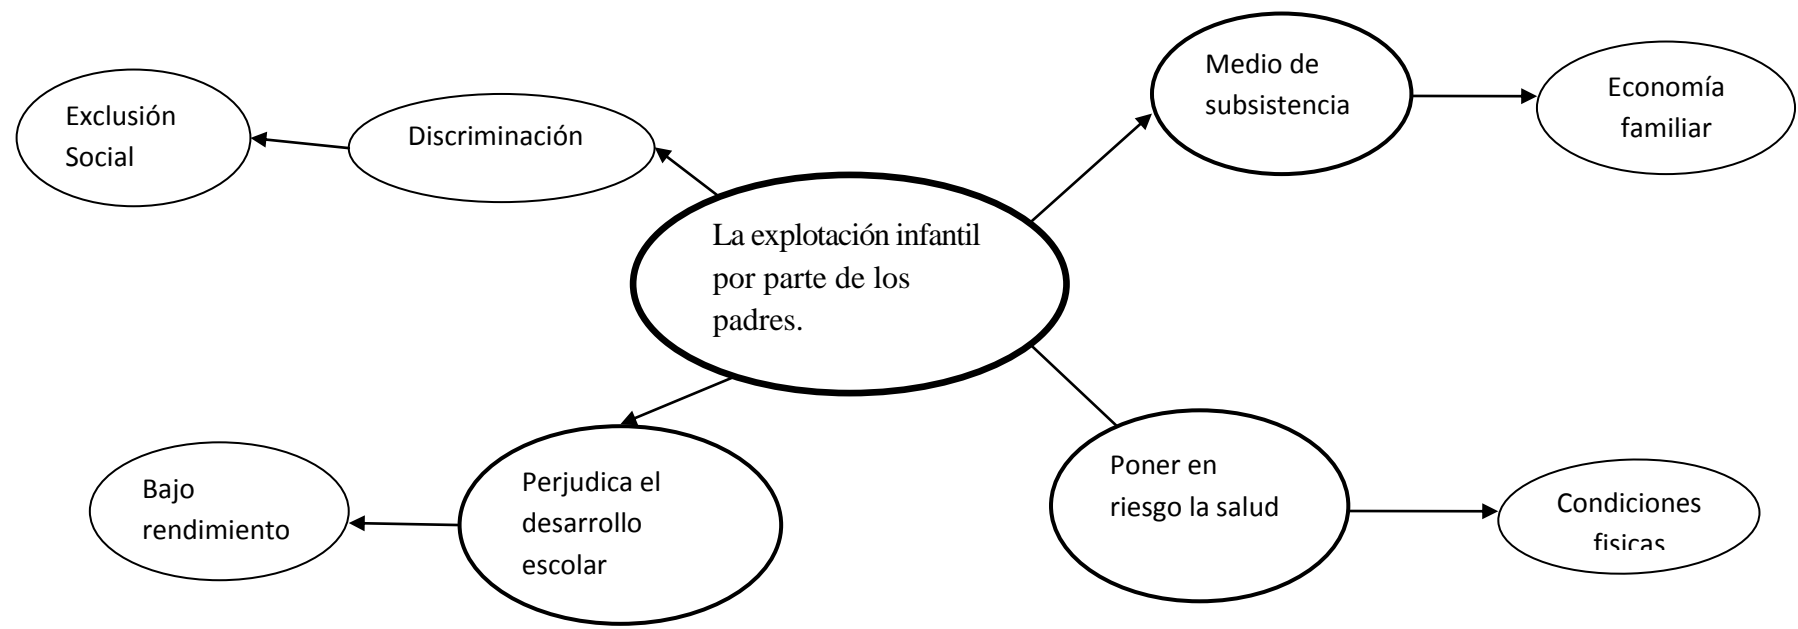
Exclusión Social

Discriminación

Medio de subsistencia

Economía familiar

La explotación infantil por parte de los padres.

Bajo rendimiento

Perjudica el desarrollo escolar

Poner en riesgo la salud

Condiciones fisicas